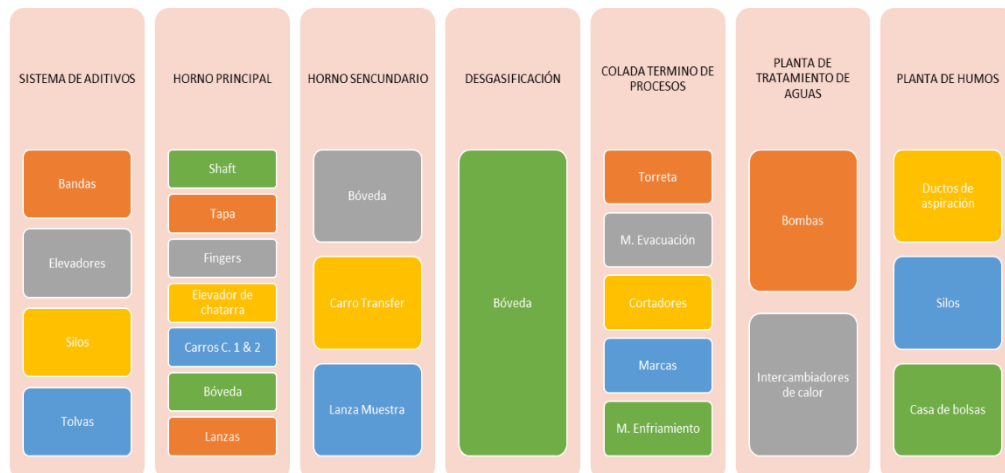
SISTEMA DE ADITIVOS

Bandas

Elevadores

Silos

Tolvas

HORNO PRINCIPAL

Shaft

Tapa

Fingers

Elevador de chatarra

Carros C. 1 & 2

Bóveda

Lanzas

HORNO SENCUNDARIO

Bóveda

Carro Transfer

Lanza Muestra

DESGASIFICACIÓN

Bóveda

COLADA TERMINO DE PROCESOS

Torreta

M. Evacuación

Cortadores

Marcas

M. Enfriamiento

PLANTA DE TRATAMIENTO DE AGUAS

Bombas

Intercambiadores de calor

PLANTA DE HUMOS

Ductos de aspiración

Silos

Casa de bolsas